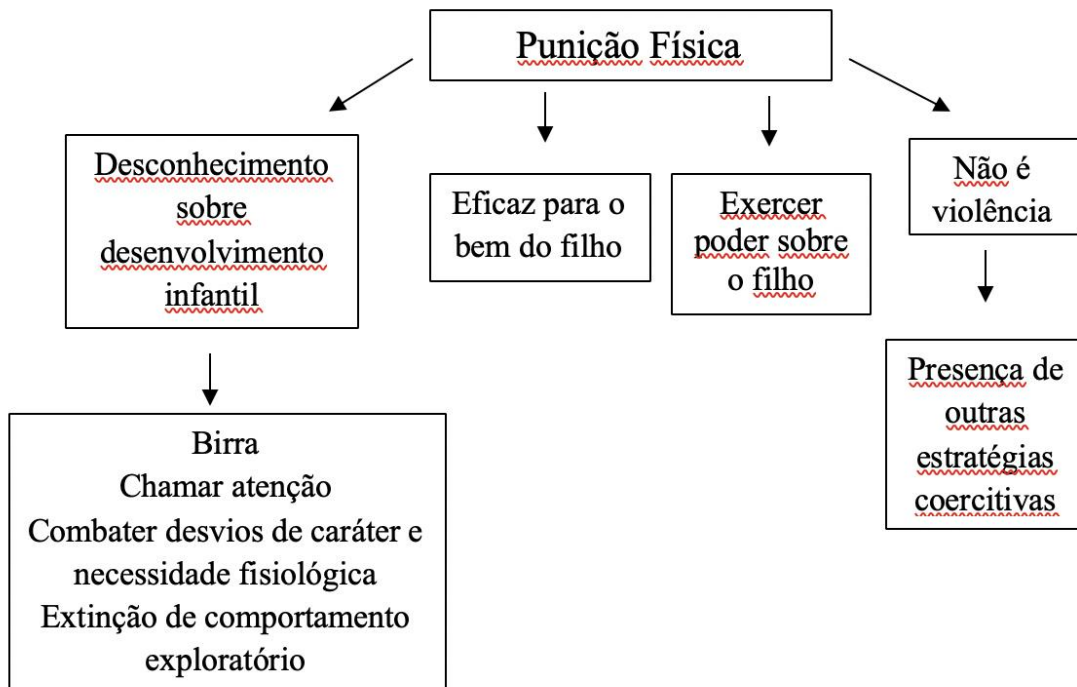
Punição Física

Desconhecimento sobre desenvolvimento infantil

Eficaz para o bem do filho

Exercer poder sobre o filho

Não é violência

Birra
Chamar atenção
Combater desvios de caráter e necessidade fisiológica
Extinção de comportamento exploratório

Presença de outras estratégias coercitivas